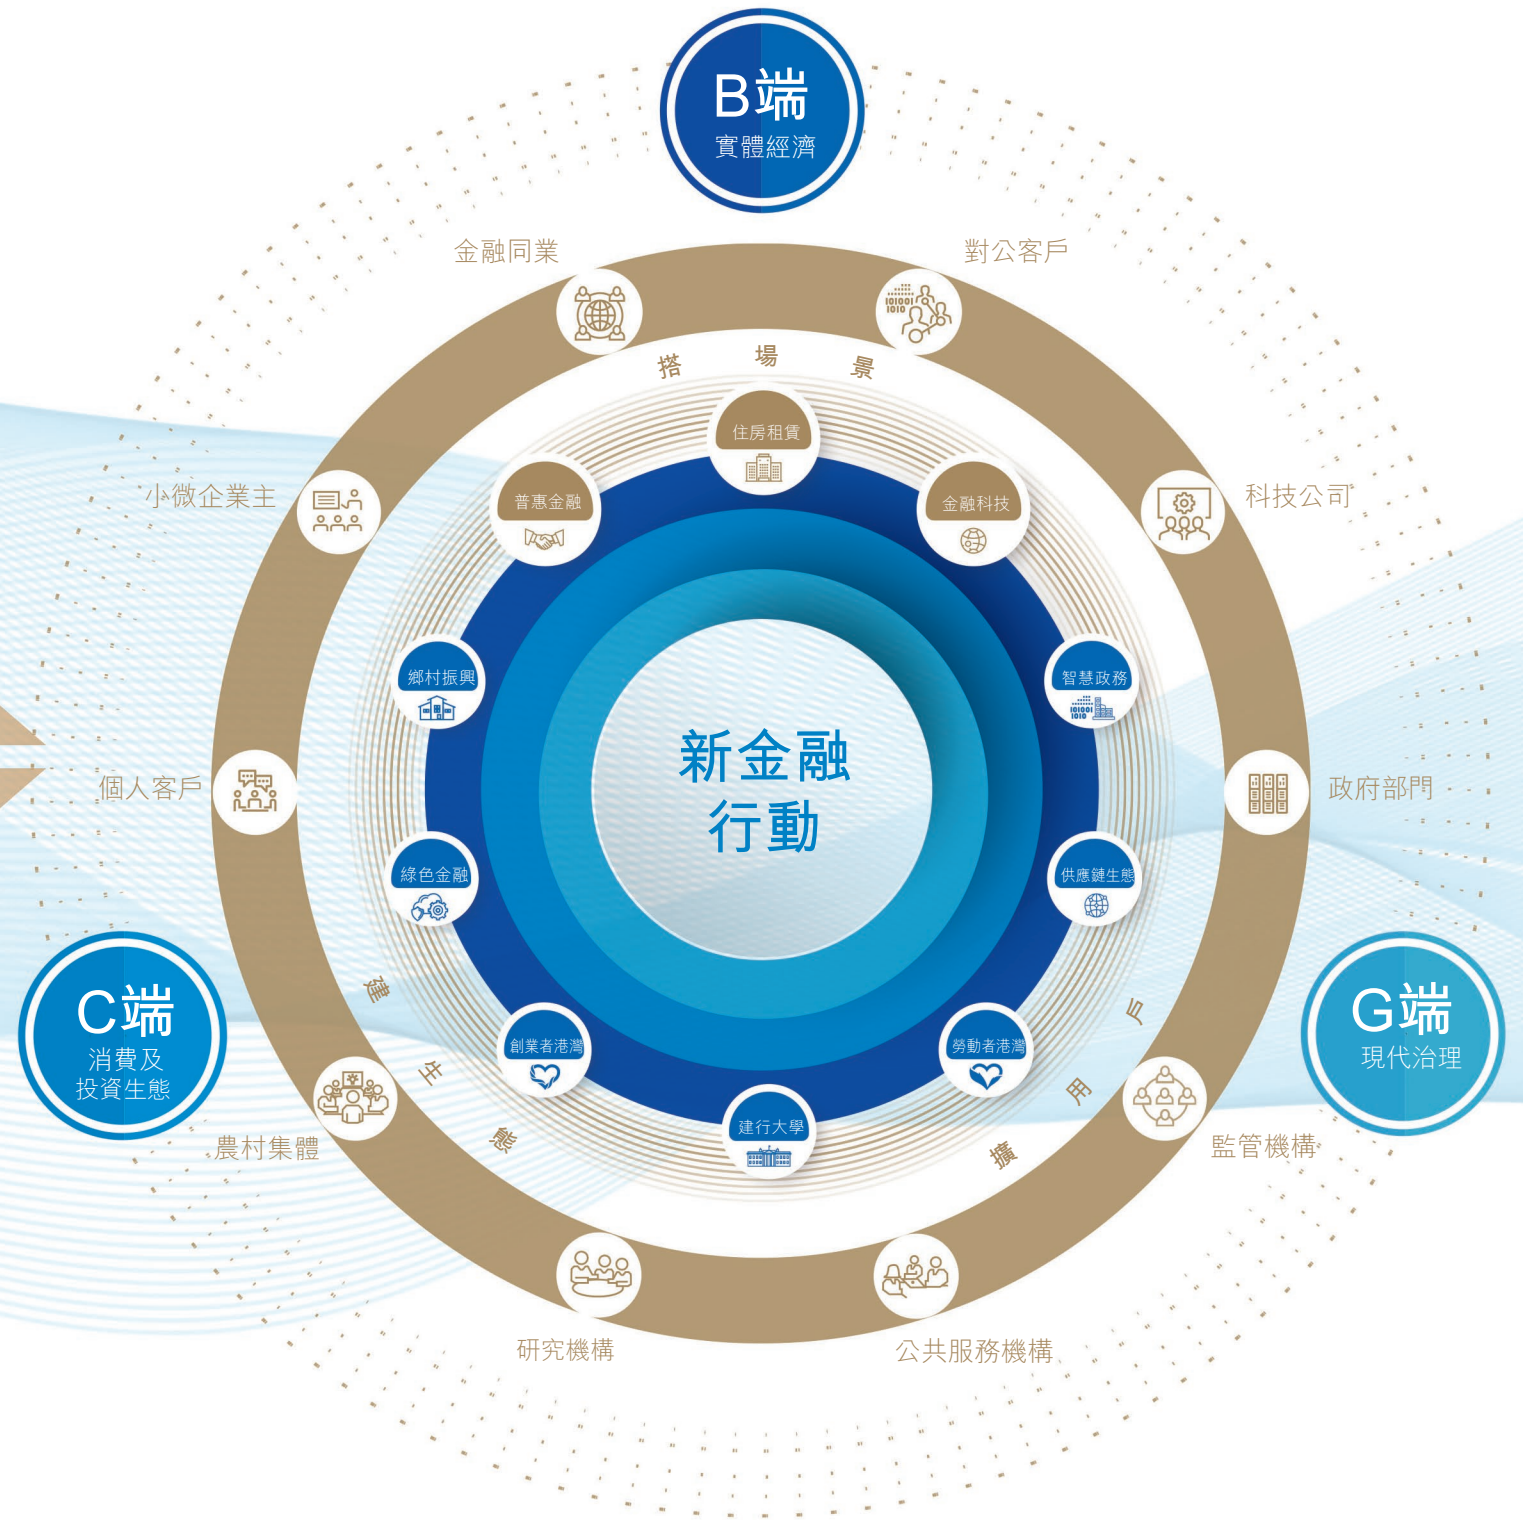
B端
實體經濟

金融同業

對公客戶

搭 場 景

住房租賃

普惠金融

金融科技

小微企業主

科技公司

鄉村振興

智慧政務

新金融
行動

個人客戶

政府部門

綠色金融

供應鏈生態

C端
消費及
投資生態

G端
現代治理

建 生 態

戶 用 擴

創業者港灣

勞動者港灣

建行大學

農村集體

監管機構

研究機構

公共服務機構